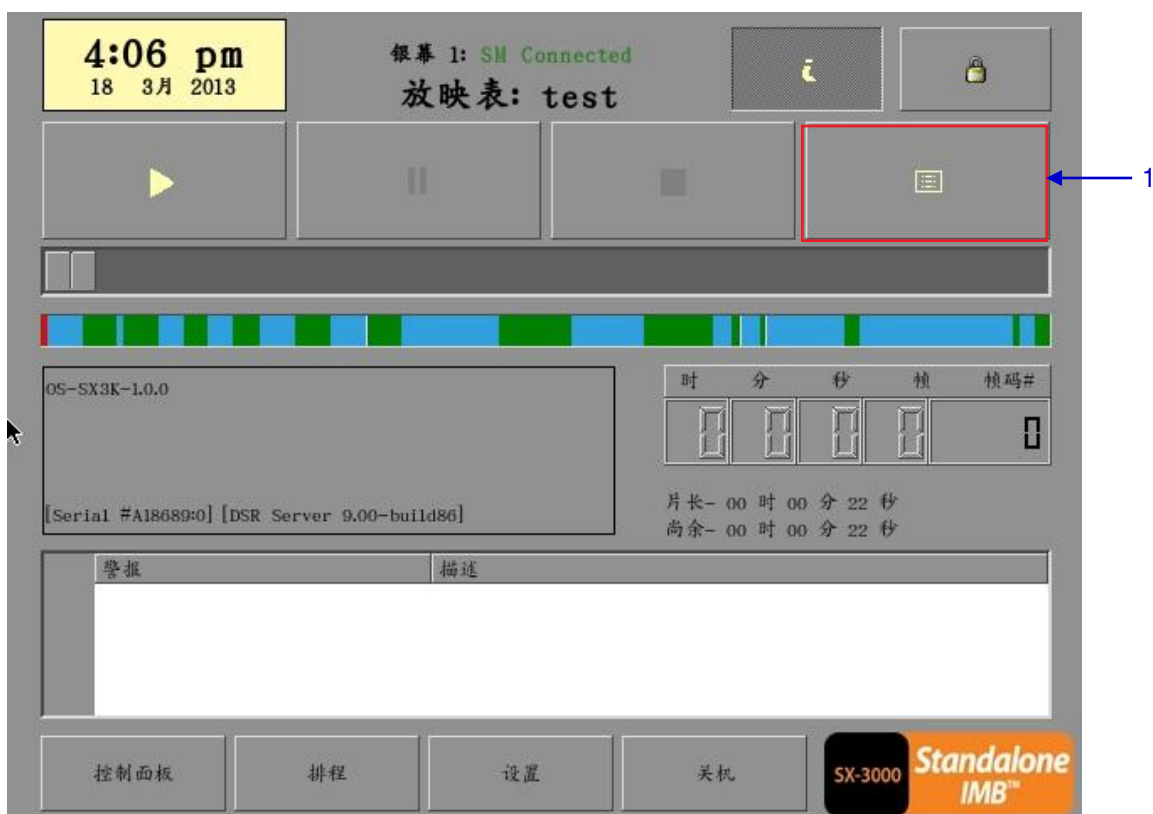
4:06 pm
18 3月 2013

银幕 1: SM Connected
放映表: test

1

OS-SX3K-1.0.0

[Serial #A18689:0] [DSR Server 9.00-build86]

| 时 | 分 | 秒 | 帧 | 帧码# |
|---|---|---|---|---|
| 0 | 0 | 0 | 0 | 0 |

片长- 00 时 00 分 22 秒
尚余- 00 时 00 分 22 秒

| | 警报 | 描述 |
|---|---|---|

控制面板
排程
设置
关机

SX-3000 Standalone IMB™